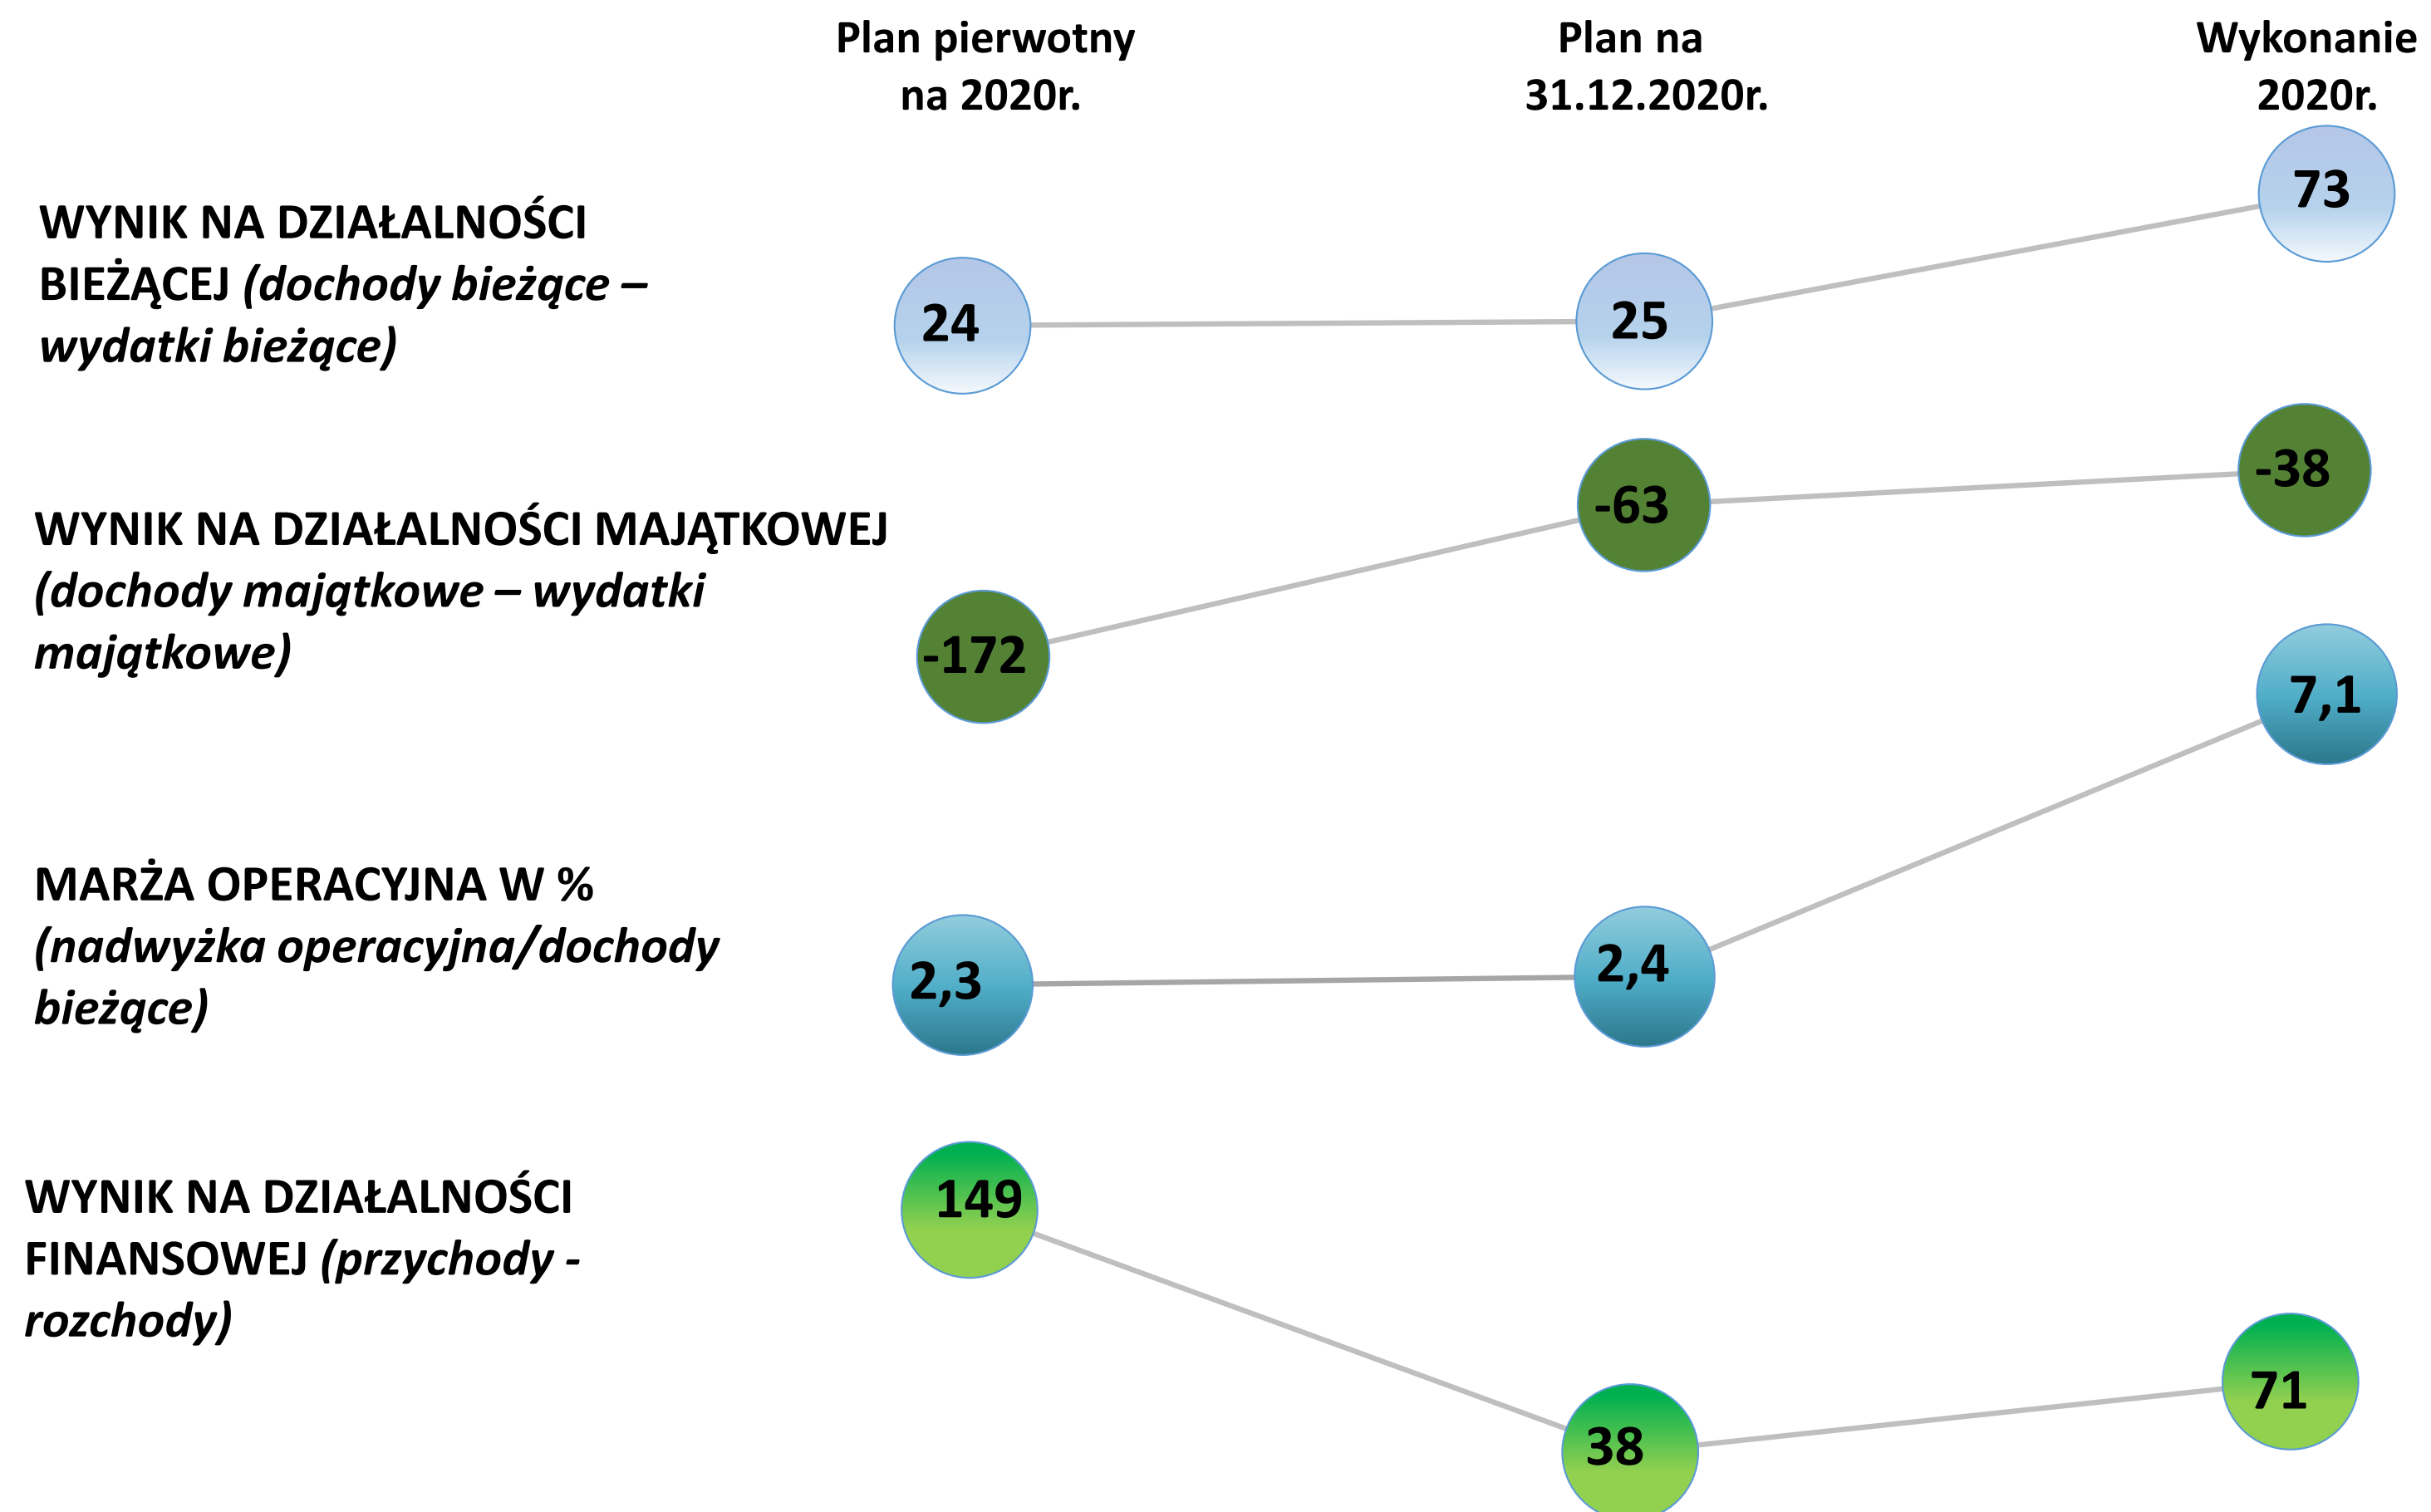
Plan pierwotny na 2020r.

Plan na 31.12.2020r.

Wykonanie 2020r.

WYNIK NA DZIAŁALNOŚCI BIEŻĄCEJ *(dochody bieżące – wydatki bieżące)*

24

25

73

WYNIK NA DZIAŁALNOŚCI MAJĄTKOWEJ *(dochody majątkowe – wydatki majątkowe)*

-172

-63

-38

MARŻA OPERACYJNA W % *(nadwyżka operacyjna/dochody bieżące)*

2,3

2,4

7,1

WYNIK NA DZIAŁALNOŚCI FINANSOWEJ *(przychody - rozchody)*

149

38

71